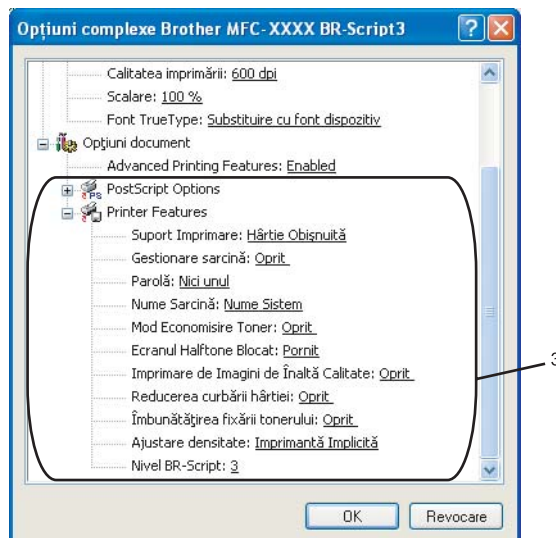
Opţiuni complexe Brother MFC-XXXX BR-Script3

Calitatea imprimării: 600 dpi
Scalare: 100 %
Font TrueType: Substituire cu font dispozitiv
Opţiuni document
Advanced Printing Features: Enabled
PostScript Options
Printer Features
Suport Imprimare: Hârtie Obişnuită
Gestionare sarcină: Oprit
Parolă: Nici unul
Nume Sarcină: Nume Sistem
Mod Economisire Toner: Oprit
Ecranul Halftone Blocat: Pornit
Imprimare de Imagini de Înaltă Calitate: Oprit
Reducerea curbării hârtiei: Oprit
Îmbunătăţirea fixării tonerului: Oprit
Ajustare densitate: Imprimantă Implicită
Nivel BR-Script: 3

3

OK
Revocare